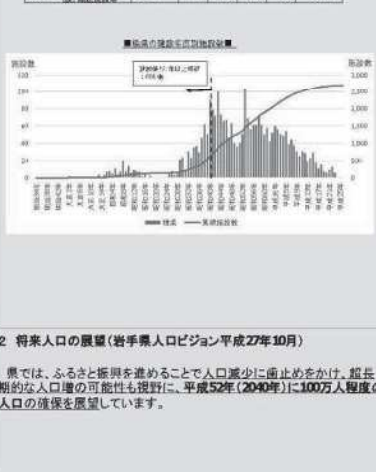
■県有の施設の年度別施設数■

施設数

施設数

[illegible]

2,500

2,000

1,500

1,000

500

0

―― 棟数 ―― 累積施設数

2 将来人口の展望（岩手県人口ビジョン平成27年10月）

県では、ふるさと振興を進めることで人口減少に歯止めをかけ、超長期的な人口増の可能性も視野に、平成52年（2040年）に100万人程度の人口の確保を展望しています。